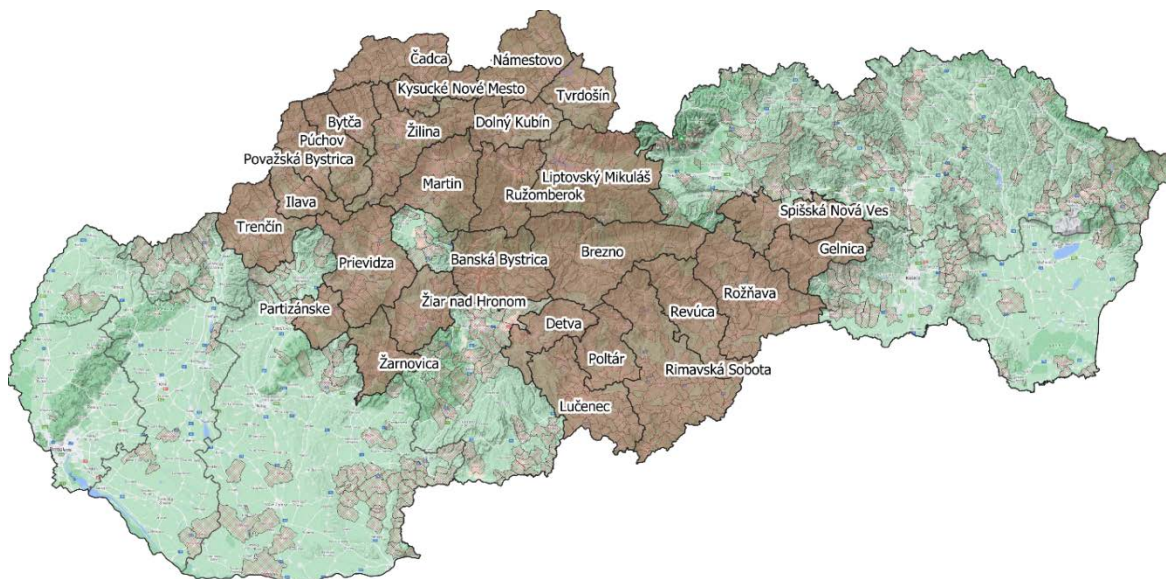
Čadca
Námestovo
Kysucké Nové Mesto
Tvrdošín
Bytča
Žilina
Dolný Kubín
Púchov
Považská Bystrica
Liptovský Mikuláš
Martin
Ružomberok
Ilava
Spišská Nová Ves
Trenčín
Gelnica
Banská Bystrica
Brezno
Prievidza
Rožňava
Žiar nad Hronom
Partizánske
Revúca
Detva
Poltár
Žarnovica
Rimavská Sobota
Lučenec